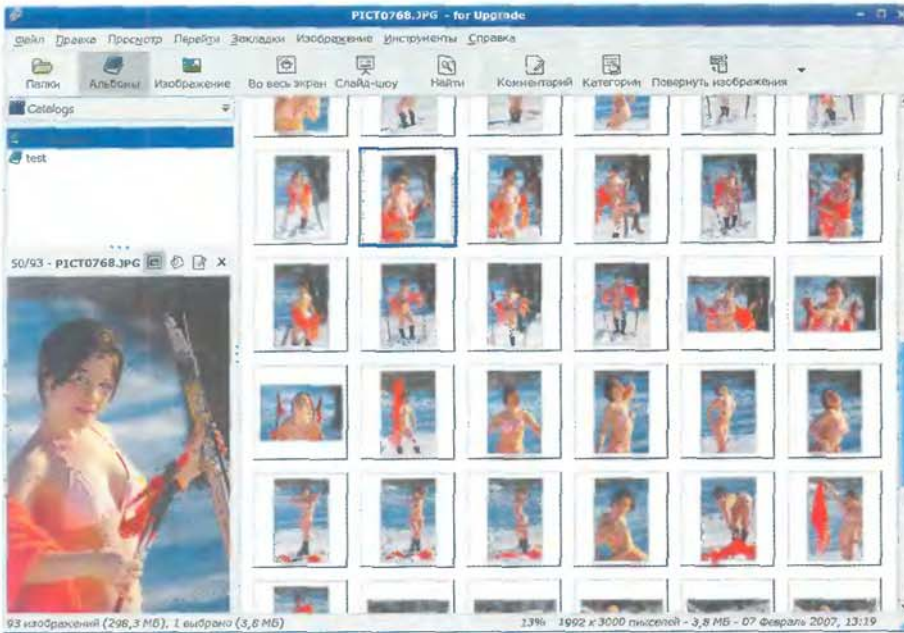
PICT0768.JPG - for Upgrade

Файл Правка Просмотр Перейти Закладки Изображение Инструменты Справка

Папки Альбомы Изображение Во весь экран Слайд-шоу Найти Комментарий Категории Повернуть изображения

Catalogs

test

50/93 - PICT0768.JPG

93 изображений (298,3 МБ), 1 выбрано (3,8 МБ)

13% 1992 x 3000 пикселей - 3,8 МБ - 07 Февраль 2007, 13:19